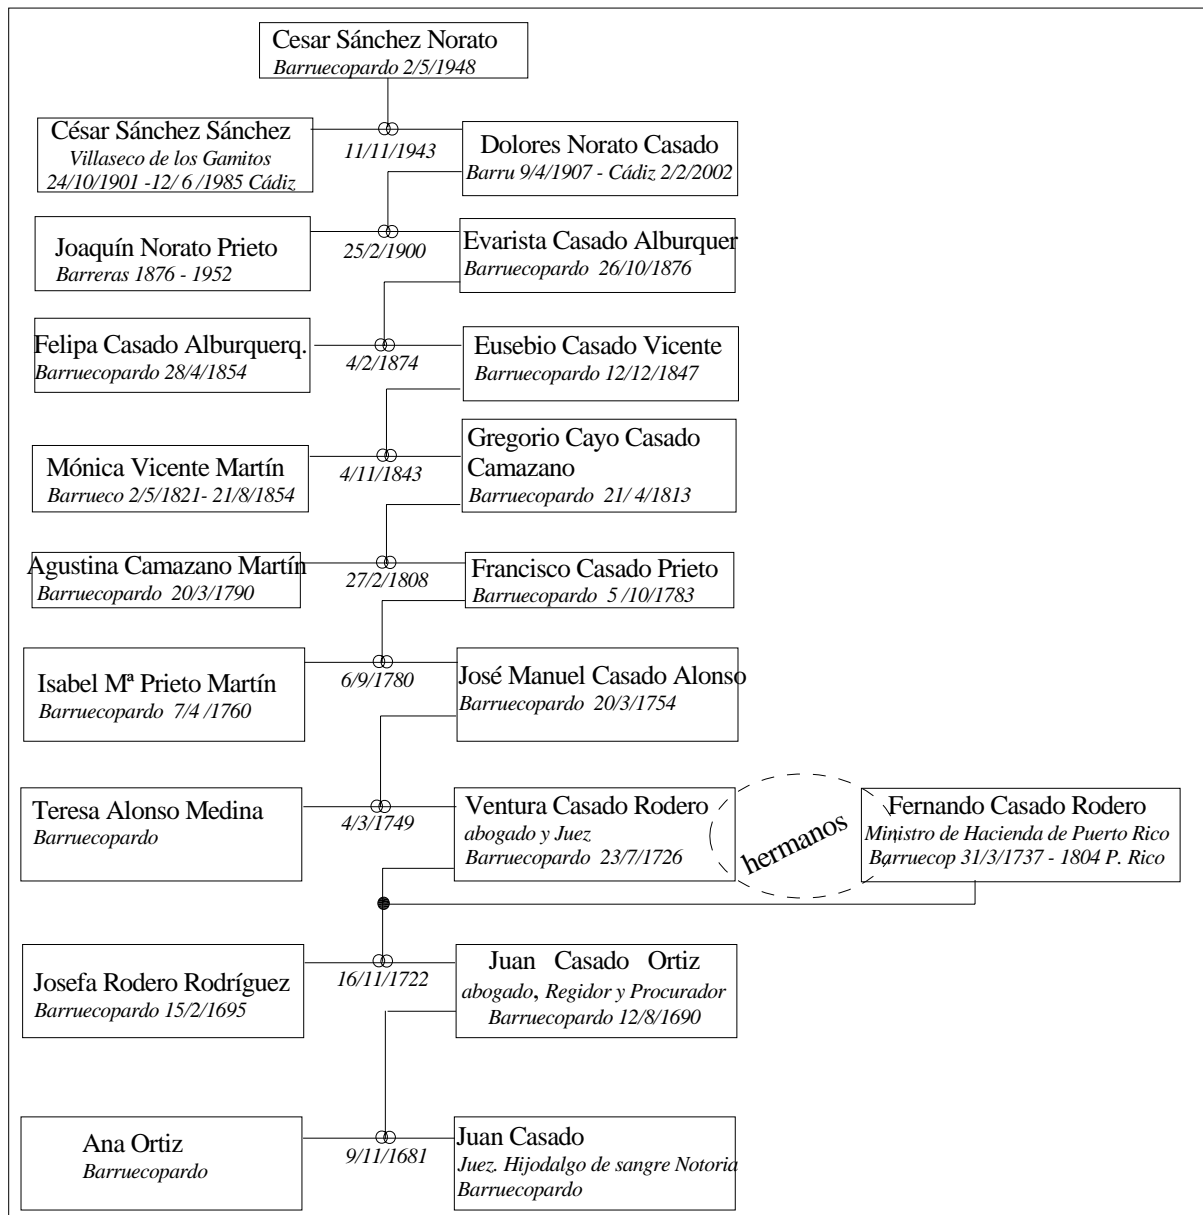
Cesar Sánchez Norato
Barruecopardo 2/5/1948

César Sánchez Sánchez
Villaseco de los Gamitos
24/10/1901 -12/ 6 /1985 Cádiz

11/11/1943

Dolores Norato Casado
Barru 9/4/1907 - Cádiz 2/2/2002

Joaquín Norato Prieto
Barreras 1876 - 1952

25/2/1900

Evarista Casado Alburquer
Barruecopardo 26/10/1876

Felipa Casado Alburquerq.
Barruecopardo 28/4/1854

4/2/1874

Eusebio Casado Vicente
Barruecopardo 12/12/1847

Mónica Vicente Martín
Barrueco 2/5/1821- 21/8/1854

4/11/1843

Gregorio Cayo Casado Camazano
Barruecopardo 21/ 4/1813

Agustina Camazano Martín
Barruecopardo 20/3/1790

27/2/1808

Francisco Casado Prieto
Barruecopardo 5 /10/1783

Isabel Mª Prieto Martín
Barruecopardo 7/4 /1760

6/9/1780

José Manuel Casado Alonso
Barruecopardo 20/3/1754

Teresa Alonso Medina
Barruecopardo

4/3/1749

Ventura Casado Rodero
abogado y Juez
Barruecopardo 23/7/1726

hermanos

Fernando Casado Rodero
Ministro de Hacienda de Puerto Rico
Barruecop 31/3/1737 - 1804 P. Rico

Josefa Rodero Rodríguez
Barruecopardo 15/2/1695

16/11/1722

Juan Casado Ortiz
abogado, Regidor y Procurador
Barruecopardo 12/8/1690

Ana Ortiz
Barruecopardo

9/11/1681

Juan Casado
Juez. Hijodalgo de sangre Notoria
Barruecopardo